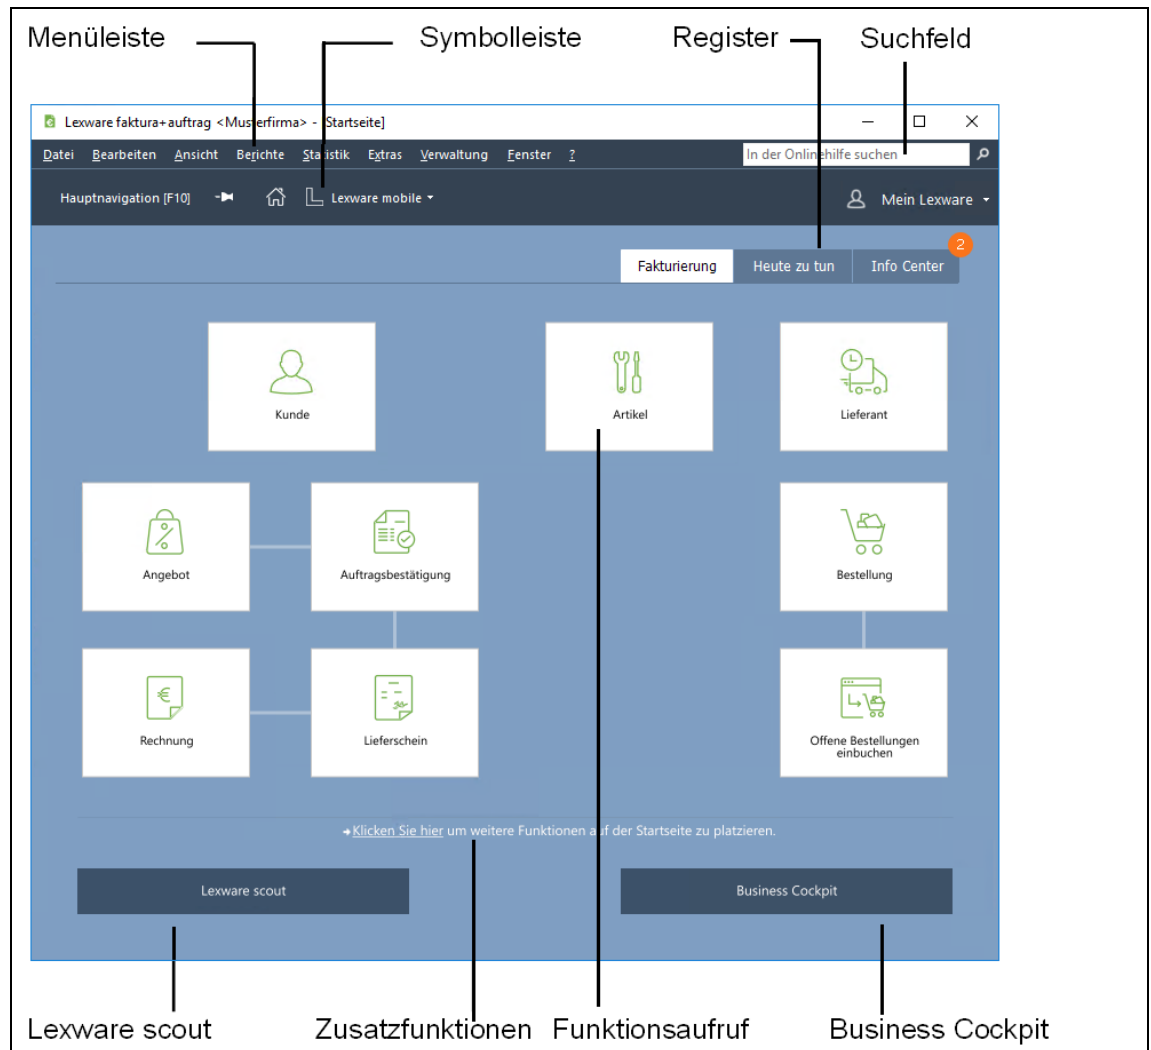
Menüleiste Symbolleiste Register Suchfeld

Lexware faktura+auftrag <Musterfirma> - [Startseite]

Datei Bearbeiten Ansicht Berichte Statistik Extras Verwaltung Fenster ?

In der Onlinehilfe suchen

Hauptnavigation [F10] Lexware mobile

Mein Lexware

Fakturierung Heute zu tun Info Center 2

Kunde

Artikel

Lieferant

Angebot

Auftragsbestätigung

Bestellung

Rechnung

Lieferschein

Offene Bestellungen einbuchen

Klicken Sie hier um weitere Funktionen auf der Startseite zu platzieren.

Lexware scout

Business Cockpit

Lexware scout Zusatzfunktionen Funktionsaufruf Business Cockpit